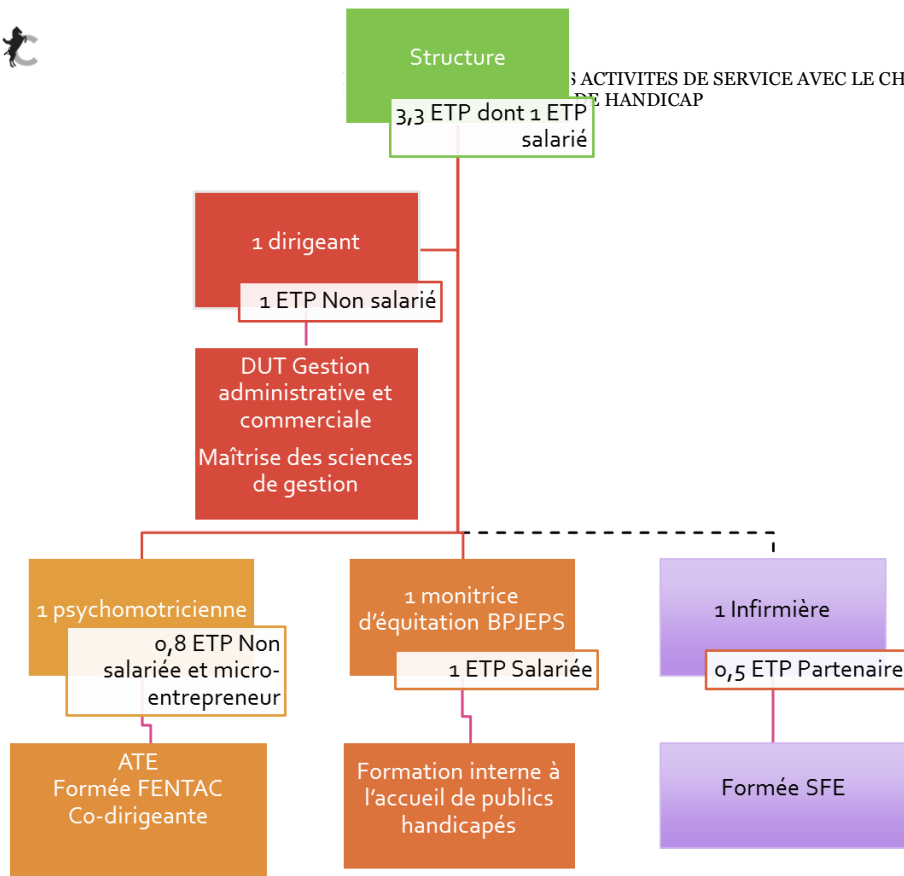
Structure

S ACTIVITES DE SERVICE AVEC LE CH
DE HANDICAP

3,3 ETP dont 1 ETP salarié

1 dirigeant

1 ETP Non salarié

DUT Gestion administrative et commerciale

Maîtrise des sciences de gestion

1 psychomotricienne

0,8 ETP Non salariée et micro-entrepreneur

ATE
Formée FENTAC
Co-dirigeante

1 monitrice d'équitation BPJEPS

1 ETP Salariée

Formation interne à l'accueil de publics handicapés

1 Infirmière

0,5 ETP Partenaire

Formée SFE